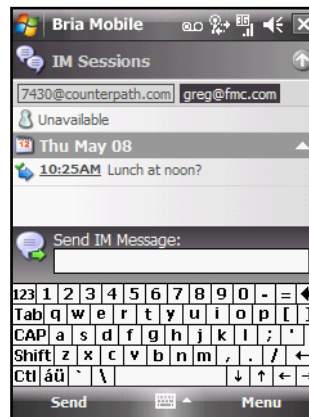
Bria Mobile

IM Sessions

7430@counterpath.com greg@fmc.com

Unavailable

Thu May 08

10:25AM Lunch at noon?

Send IM Message:

123 1 2 3 4 5 6 7 8 9 0 - =
Tab q w e r t y u i o p [ ]
CAP a s d f g h j k l ; '
Shift z x c v b n m , . / ←
Ctl áü ` \ ↓ ↑ ← →

Send Menu